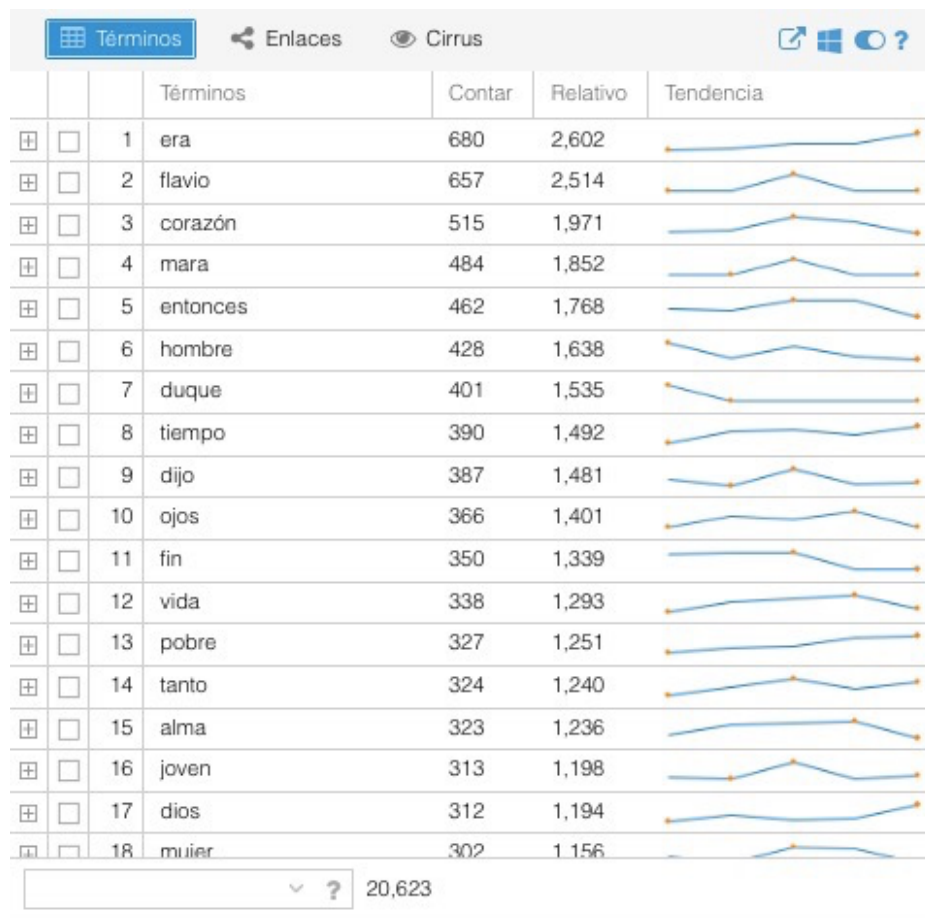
Términos Enlaces Cirrus ?

| | | | Términos | Contar | Relativo | Tendencia |
|---|---|---|---|---|---|---|
| ⊞ | ☐ | 1 | era | 680 | 2,602 | |
| ⊞ | ☐ | 2 | flavio | 657 | 2,514 | |
| ⊞ | ☐ | 3 | corazón | 515 | 1,971 | |
| ⊞ | ☐ | 4 | mara | 484 | 1,852 | |
| ⊞ | ☐ | 5 | entonces | 462 | 1,768 | |
| ⊞ | ☐ | 6 | hombre | 428 | 1,638 | |
| ⊞ | ☐ | 7 | duque | 401 | 1,535 | |
| ⊞ | ☐ | 8 | tiempo | 390 | 1,492 | |
| ⊞ | ☐ | 9 | dijo | 387 | 1,481 | |
| ⊞ | ☐ | 10 | ojos | 366 | 1,401 | |
| ⊞ | ☐ | 11 | fin | 350 | 1,339 | |
| ⊞ | ☐ | 12 | vida | 338 | 1,293 | |
| ⊞ | ☐ | 13 | pobre | 327 | 1,251 | |
| ⊞ | ☐ | 14 | tanto | 324 | 1,240 | |
| ⊞ | ☐ | 15 | alma | 323 | 1,236 | |
| ⊞ | ☐ | 16 | joven | 313 | 1,198 | |
| ⊞ | ☐ | 17 | dios | 312 | 1,194 | |
| ⊞ | ☐ | 18 | mujer | 302 | 1,156 | |

? 20,623